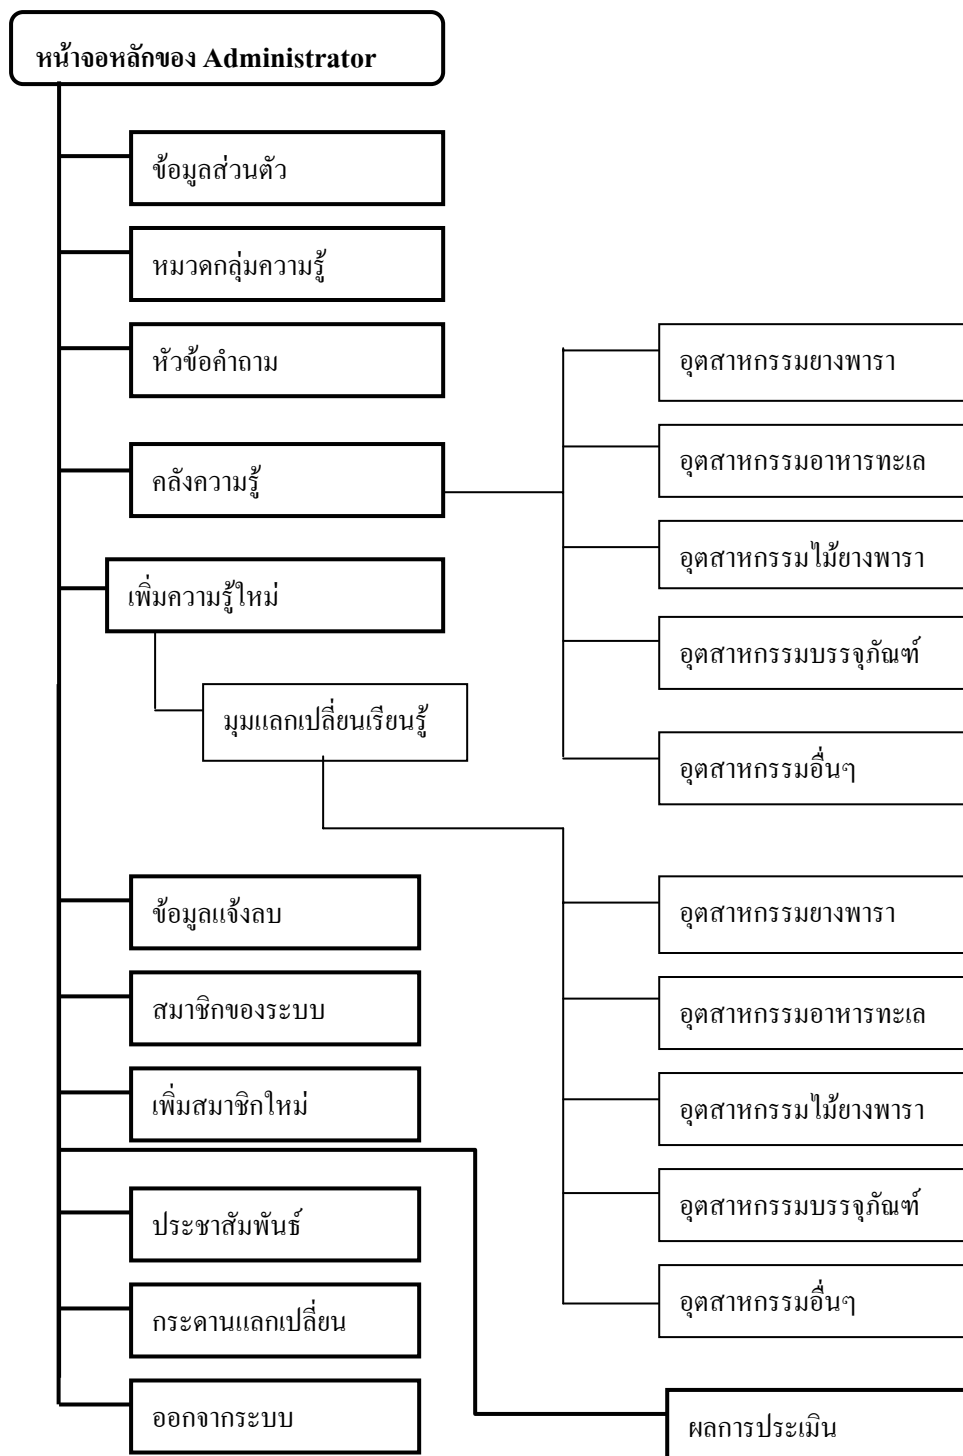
หน้าจอหลักของ Administrator

ข้อมูลส่วนตัว

หมวดกลุ่มความรู้

หัวข้อคำถาม

คลังความรู้

อุตสาหกรรมยางพารา

อุตสาหกรรมอาหารทะเล

อุตสาหกรรมไม้ยางพารา

อุตสาหกรรมบรรจุภัณฑ์

อุตสาหกรรมอื่นๆ

เพิ่มความรู้ใหม่

มุมแลกเปลี่ยนเรียนรู้

อุตสาหกรรมยางพารา

อุตสาหกรรมอาหารทะเล

อุตสาหกรรมไม้ยางพารา

อุตสาหกรรมบรรจุภัณฑ์

อุตสาหกรรมอื่นๆ

ข้อมูลแจ้งลบ

สมาชิกของระบบ

เพิ่มสมาชิกใหม่

ประชาสัมพันธ์

กระดานแลกเปลี่ยน

ออกจากระบบ

ผลการประเมิน